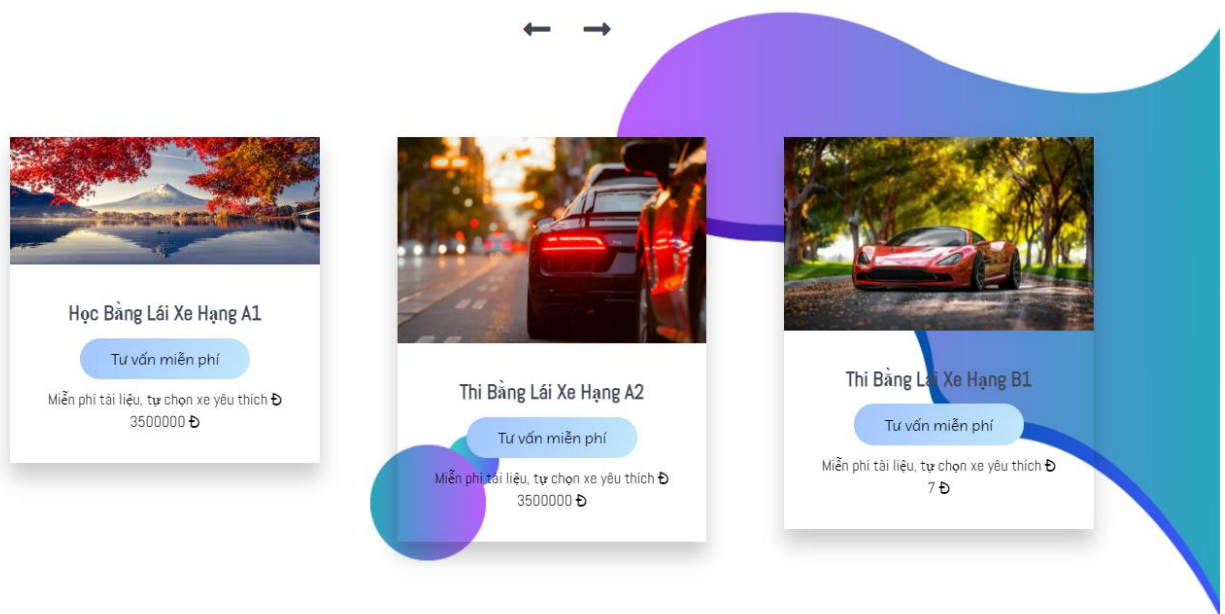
Học Bằng Lái Xe Hạng A1

Tư vấn miễn phí

Miễn phí tài liệu, tự chọn xe yêu thích Đ 3500000 Đ

Thi Bằng Lái Xe Hạng A2

Tư vấn miễn phí

Miễn phí tài liệu, tự chọn xe yêu thích Đ 3500000 Đ

Thi Bằng Lái Xe Hạng B1

Tư vấn miễn phí

Miễn phí tài liệu, tự chọn xe yêu thích Đ 7 Đ